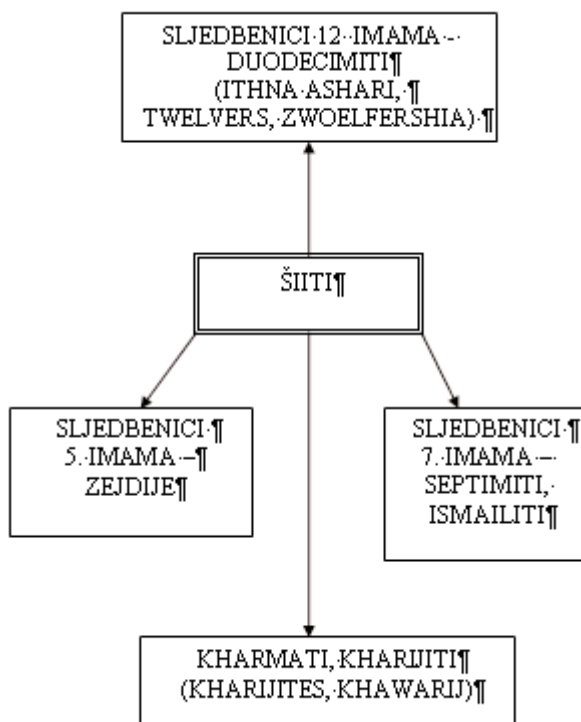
SLJEDBENICI 12 IMAMA - DUODECIMITI
(ITHNA ASHARI, TWELVERS, ZWOELFERSHIA)

ŠIITI

SLJEDBENICI 5. IMAMA – ZEJDIJE

SLJEDBENICI 7. IMAMA – SEPTIMITI, ISMAILITI

KHARMATI, KHARIJITI
(KHARIJITES, KHAWARIJ)